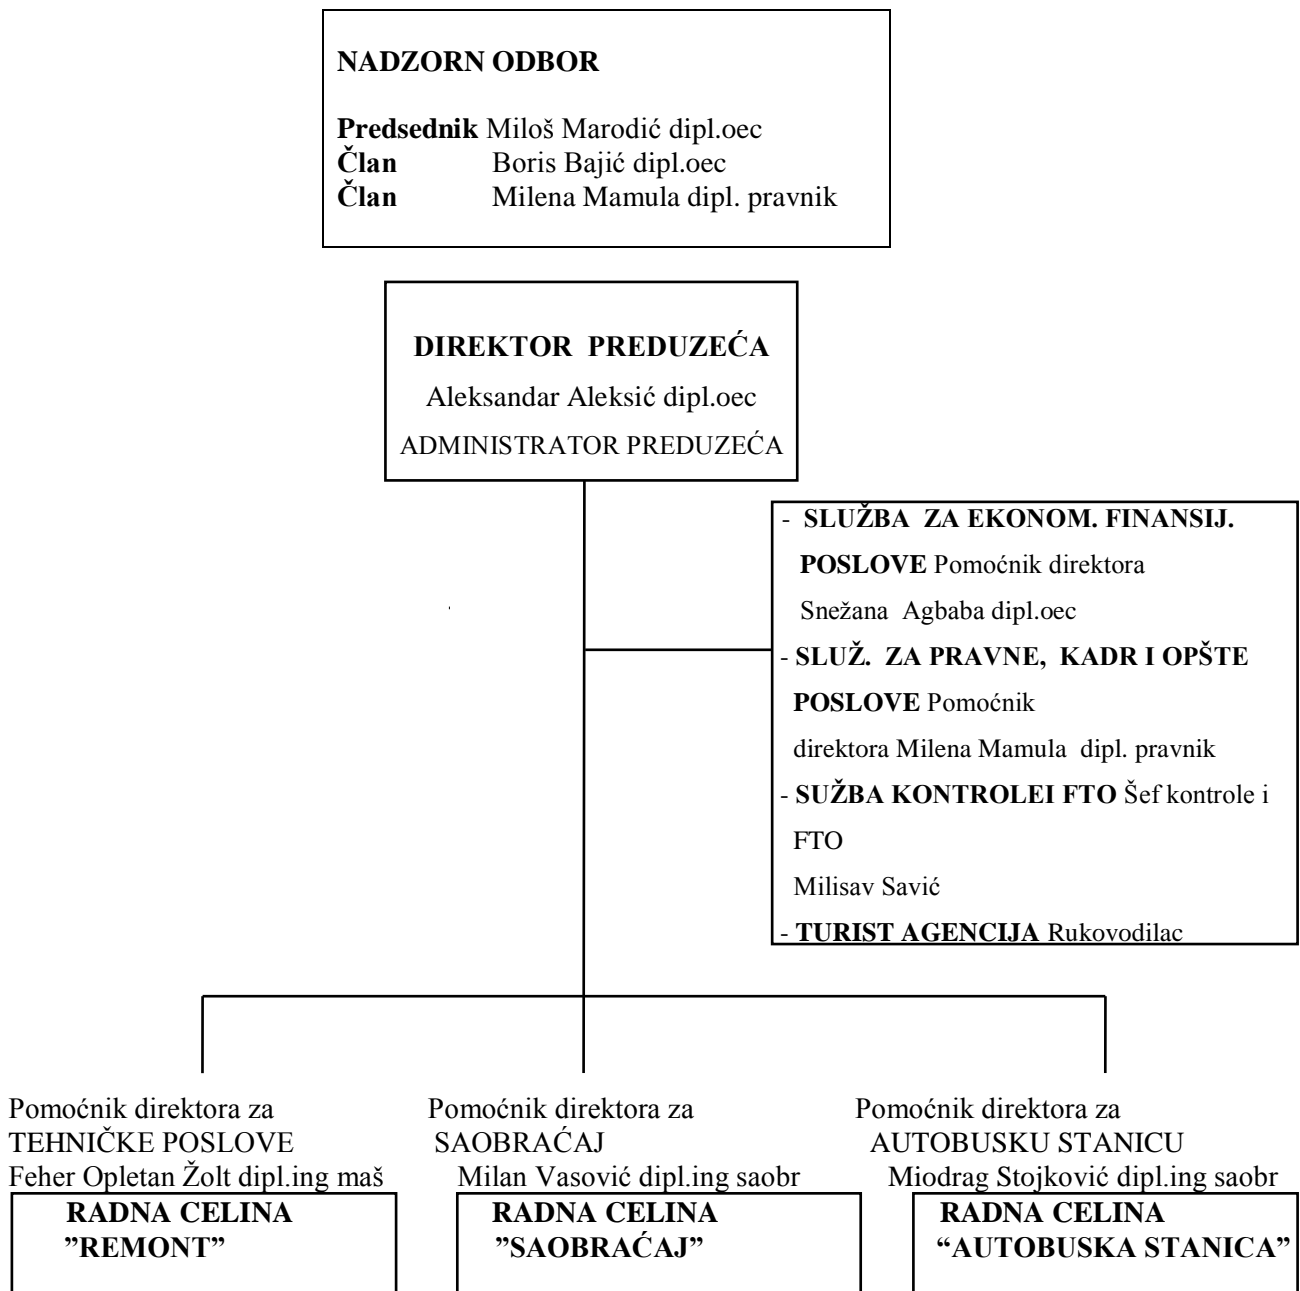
NADZORN ODBOR

Predsednik Miloš Marodić dipl.oec
Član Boris Bajić dipl.oec
Član Milena Mamula dipl. pravnik

DIRECTOR PREDUZEĆA

DIREKTOR PREDUZEĆA
Aleksandar Aleksić dipl.oec
ADMINISTRATOR PREDUZEĆA

- SLUŽBA ZA EKONOM. FINANSIJ. POSLOVE Pomoćnik direktora Snežana Agbaba dipl.oec
- SLUŽ. ZA PRAVNE, KADR I OPŠTE POSLOVE Pomoćnik direktora Milena Mamula dipl. pravnik
- SUŽBA KONTROLEI FTO Šef kontrole i FTO Milisav Savić
- TURIST AGENCIJA Rukovodilac

Pomoćnik direktora za TEHNIČKE POSLOVE Feher Opletan Žolt dipl.ing maš

RADNA CELINA ”REMONT”

Pomoćnik direktora za SAOBRAĆAJ Milan Vasović dipl.ing saobr

RADNA CELINA ”SAOBRAĆAJ”

Pomoćnik direktora za AUTOBUSKU STANICU Miodrag Stojković dipl.ing saobr

RADNA CELINA “AUTOBUSKA STANICA”